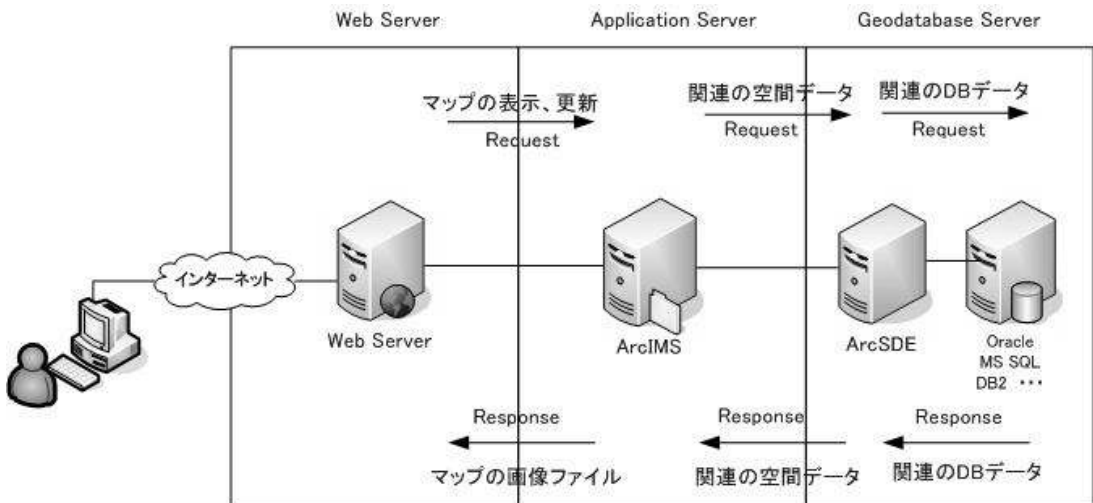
Web Server
Application Server
Geodatabase Server

マップの表示、更新
Request

関連の空間データ
Request

関連のDBデータ
Request

インターネット

Web Server

ArcIMS

ArcSDE

Oracle
MS SQL
DB2 ・・・

Response
マップの画像ファイル

Response
関連の空間データ

Response
関連のDBデータ